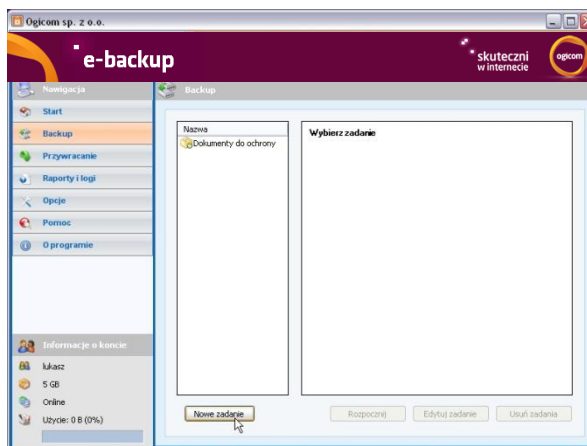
Ogicom sp. z o.o.

e-backup

skuteczni w internecie

ogicom

Nawigacja

Start

Backup

Przywracanie

Raporty i logi

Opcje

Pomoc

O programie

Informacje o koncie

lukasz

5 GB

Online

Użycie: 0 B (0%)

Backup

Nazwa

Dokumenty do ochrony

Wybierz zadanie

Nowe zadanie

Rozpocznij

Edytuj zadanie

Usuń zadania